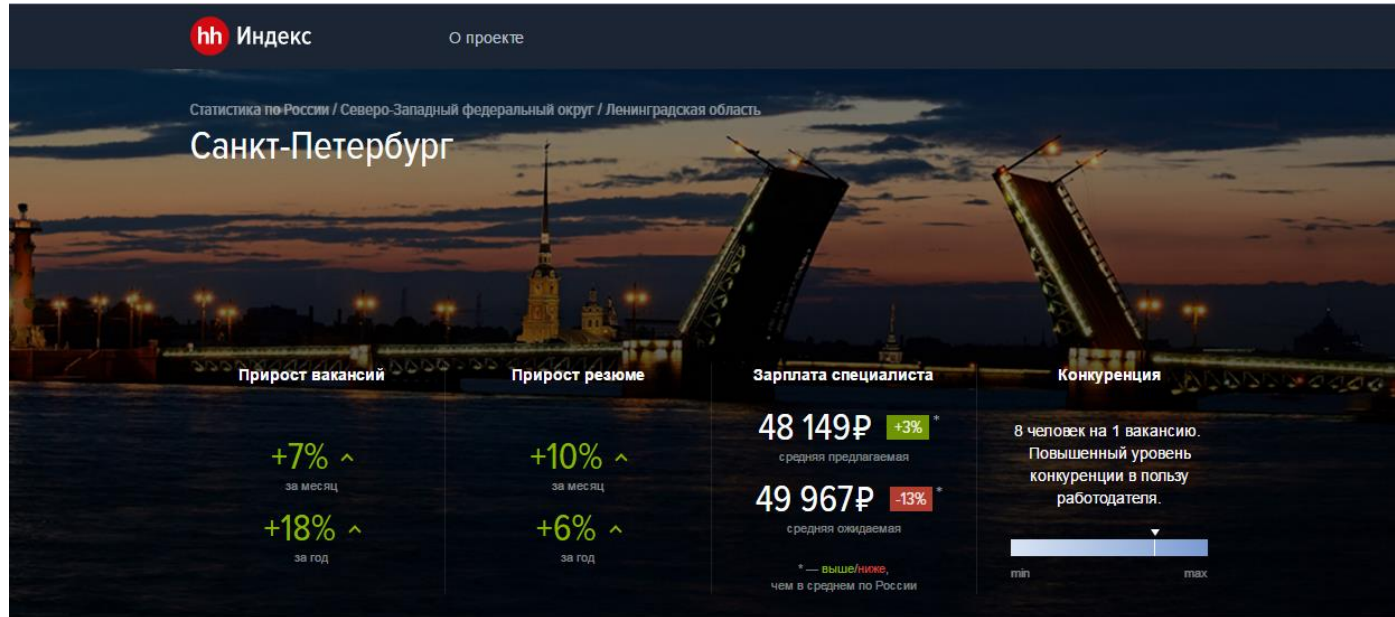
hh Индекс

О проекте

Статистика по России / Северо-Западный федеральный округ / Ленинградская область

Санкт-Петербург

Прирост вакансий

+7% ^
за месяц

+18% ^
за год

Прирост резюме

+10% ^
за месяц

+6% ^
за год

Зарплата специалиста

48 149₽ +3% *
средняя предлагаемая

49 967₽ -13% *
средняя ожидаемая

* — выше/ниже, чем в среднем по России

Конкуренция

8 человек на 1 вакансию. Повышенный уровень конкуренции в пользу работодателя.

min
max